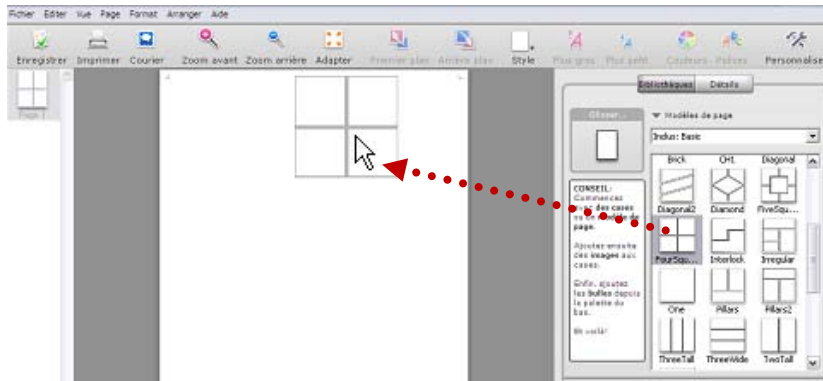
Fichier Editer Vue Page Format Arranger Aide

Enregistrer Imprimer Courier Zoom avant Zoom arrière Adapter Premier plan Arrière plan Style Plus gros Plus petit Couleurs - Polices Personnaliser

Page 1

Bibliothèques Détails

Glisser...

▼ Modèles de page

Indus: Basic

Brick CH1 Diagonal
Diagonal2 Diamond FiveSqu...
FourSqu... Interlock Irregular
One Pillars Pillars2
ThreeTall ThreeWide TwoTall

CONSEIL: Commencez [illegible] des cases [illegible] page.

Ajoutez ensuite des images aux cases.

Enfin, ajoutez les bulles depuis la palette du bas.

Et voilà!